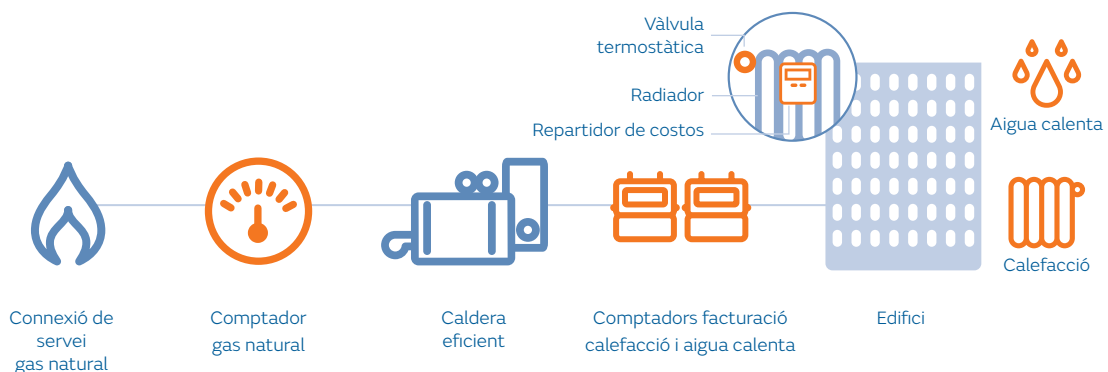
Vàlvula termostàtica

Radiador

Repartidor de costos

Aigua calenta

Calefacció

Connexió de servei gas natural

Comptador gas natural

Caldera eficient

Comptadors facturació calefacció i aigua calenta

Edifici